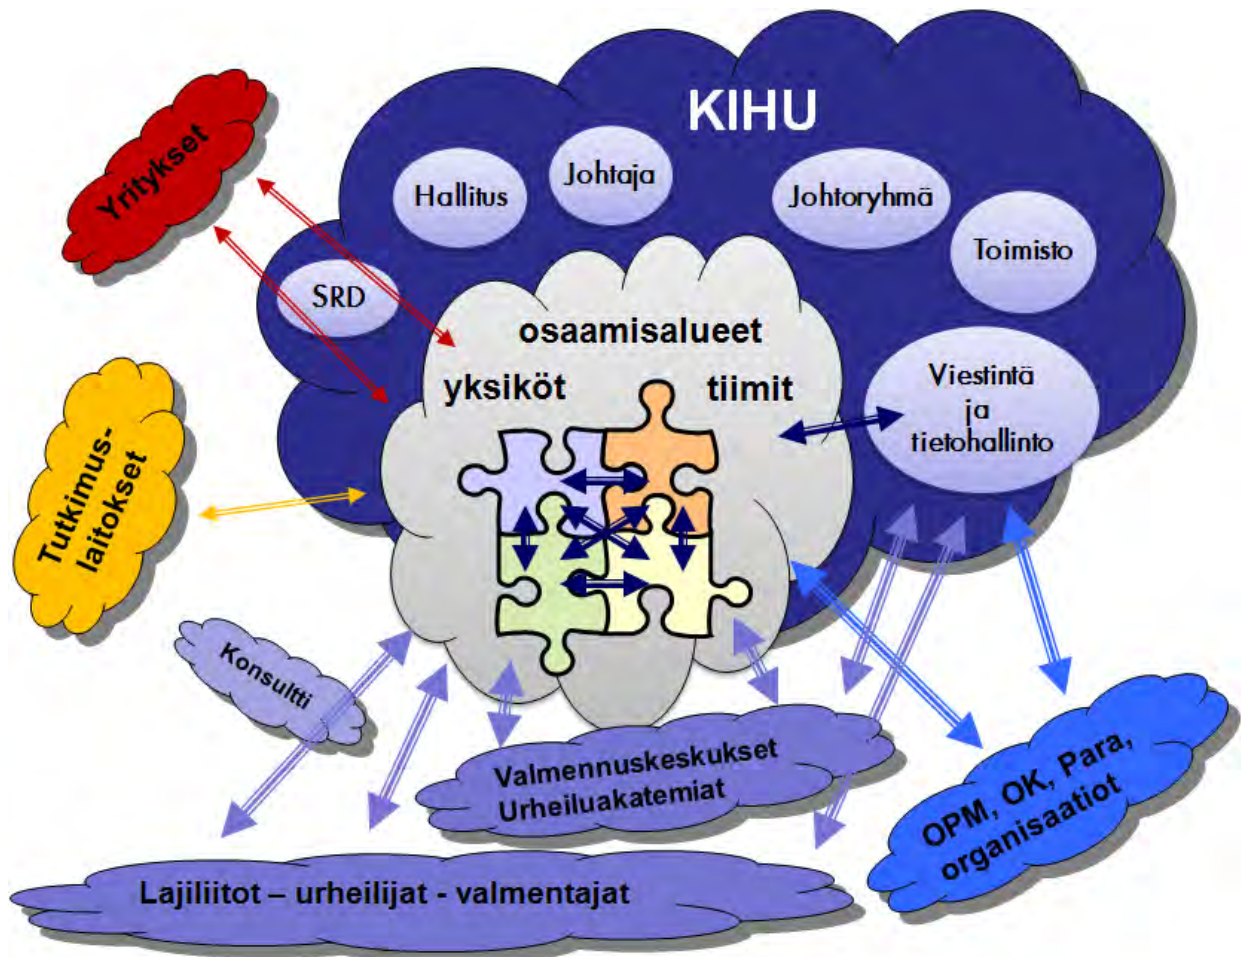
KIHU

Hallitus

Johtaja

Johtoryhmä

Toimisto

SRD

osaamisalueet

yksiköt

tiimit

Viestintä ja tietohallinto

Yritykset

Tutkimuslaitokset

Konsultti

Valmennuskeskukset Urheiluakatemiat

OPM, OK, Para, organisaatiot

Lajiliitot – urheilijat - valmentajat